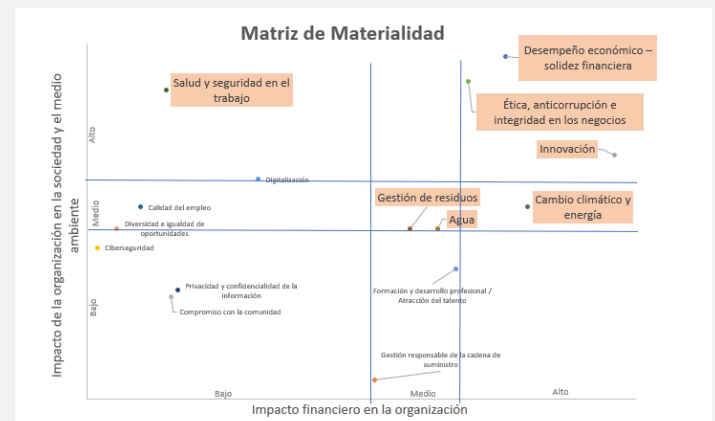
Matriz de Materialidad

Desempeño económico – solidez financiera

Salud y seguridad en el trabajo

Ética, anticorrupción e integridad en los negocios

Innovación

Alto

Digitalización

Gestión de residuos

Cambio climático y energía

Calidad del empleo

Medio

Diversidad e igualdad de oportunidades

Agua

Ciberseguridad

Formación y desarrollo profesional / Atracción del talento

Privacidad y confidencialidad de la información

Bajo

Compromiso con la comunidad

Gestión responsable de la cadena de suministro

Bajo

Medio

Alto

Impacto de la organización en la sociedad y el medio ambiente

Impacto financiero en la organización